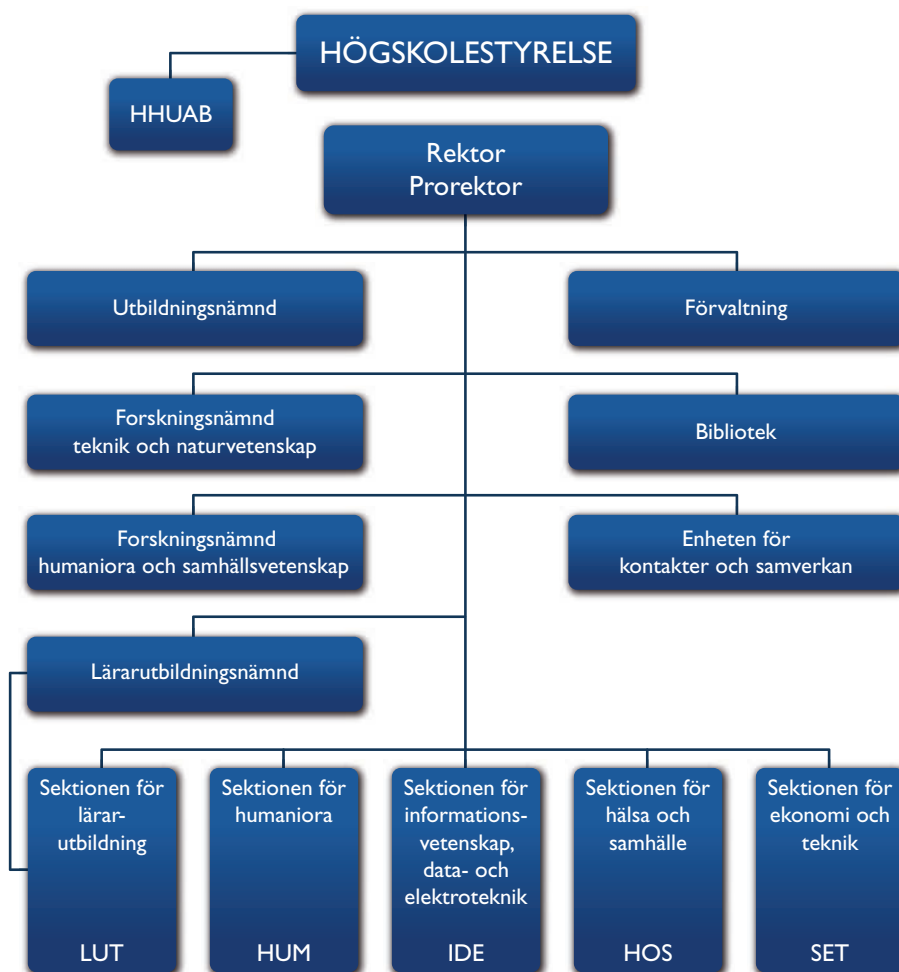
HÖGSKOLESTYRELSE

HHUAB

Rektor
Prorektor

Utbildningsnämnd

Förvaltning

Forskningsnämnd
teknik och naturvetenskap

Bibliotek

Forskningsnämnd
humaniora och samhällsvetenskap

Enheten för
kontakter och samverkan

Lärarutbildningsnämnd

Sektionen för lärarutbildning

LUT

Sektionen för humaniora

HUM

Sektionen för informationsvetenskap, data- och elektroteknik

IDE

Sektionen för hälsa och samhälle

HOS

Sektionen för ekonomi och teknik

SET